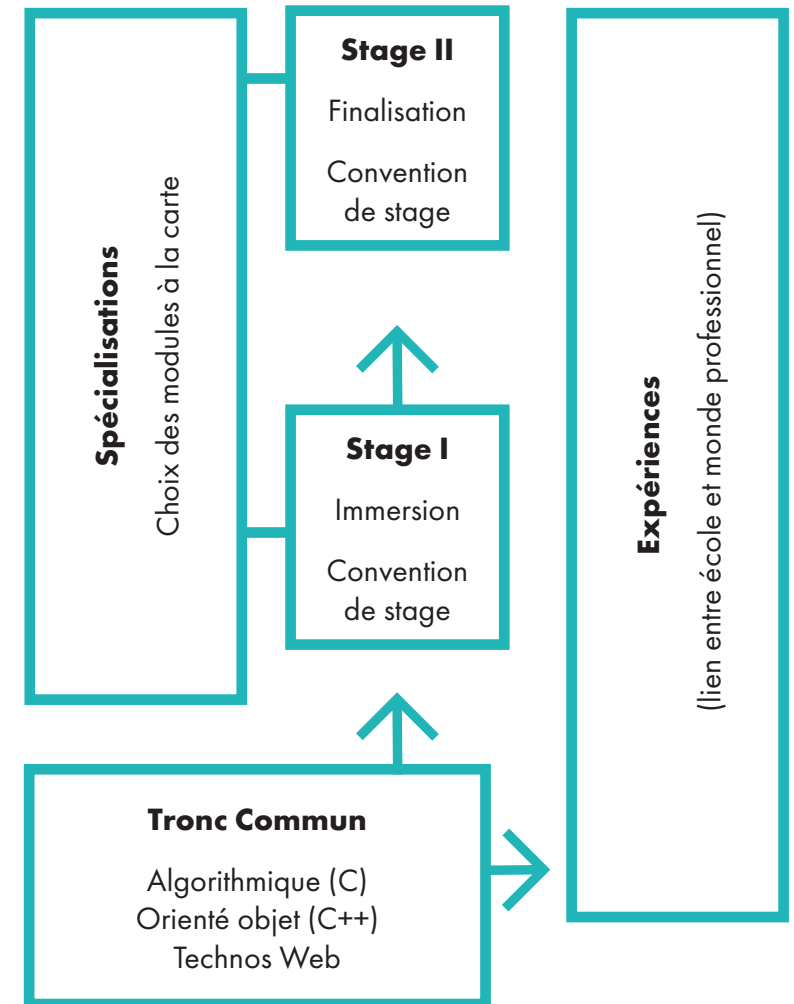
Spécialisations

Choix des modules à la carte

Stage II

Finalisation

Convention de stage

Stage I

Immersion

Convention de stage

Expériences

(lien entre école et monde professionnel)

Tronc Commun

Algorithmique (C)
Orienté objet (C++)
Technos Web